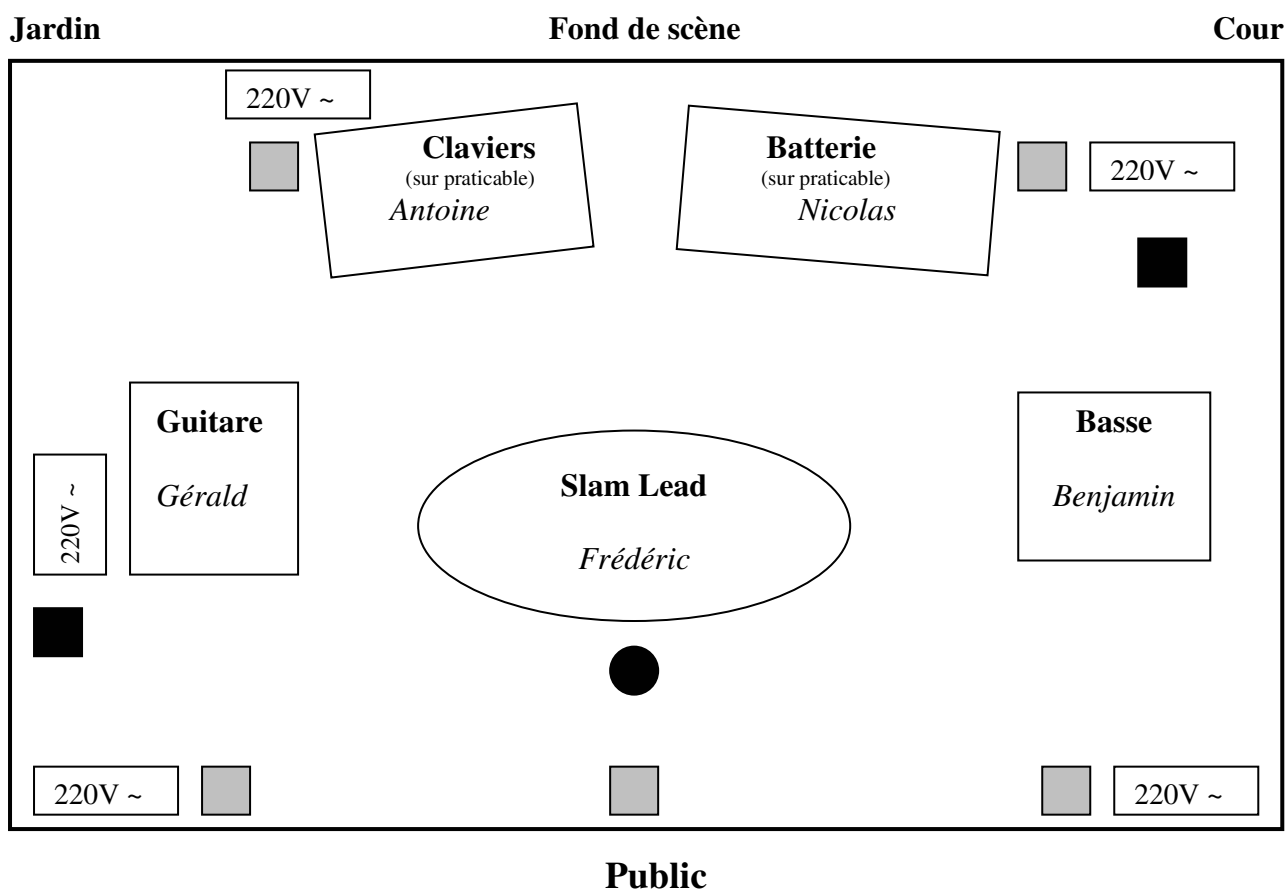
Jardin

Fond de scène

Cour

220V ~

Claviers
(sur praticable)
Antoine

Batterie
(sur praticable)
Nicolas

220V ~

Guitare

Gérald

220V ~

Slam Lead

Frédéric

Basse

Benjamin

220V ~

220V ~

Public